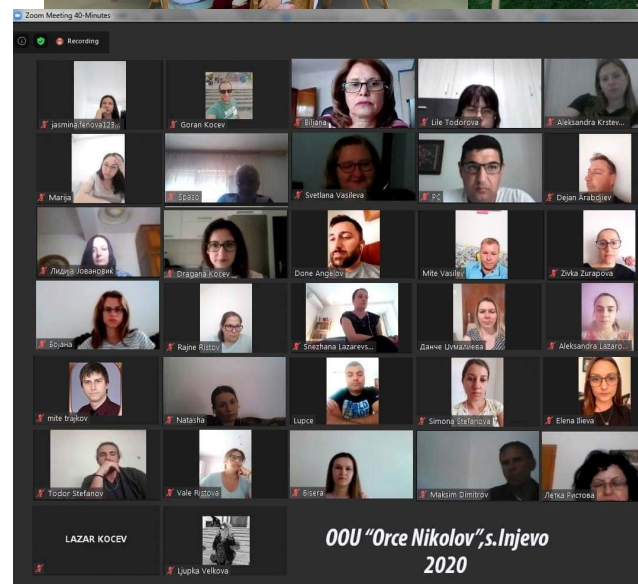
Zoom Meeting 40-Minutes

Recording

jasmina.fenova123

Goran Kocev

Biljana

Lile Todorova

Aleksandra Krstev...

Marija

Врасо

Svetlana Vasileva

PC

Dejan Arabdjiev

Лидија Јовановиќ

Dragana Kocev

Done Angelov

Mite Vasilev

Zivka Zurapova

Бојана

Rajne Ristov

Snezhana Lazarevs...

Данче Цумалиева

Aleksandra Lazaro...

mite trajkov

Natasha

Lupce

Simona Stefanova

Elena Ilieva

Todor Stefanov

Vale Ristova

Bisera

Maksim Dimitrov

Летка Ристова

LAZAR KOCEV

Ljupka Velkova

OOU "Orce Nikolov",s.Injevo
2020